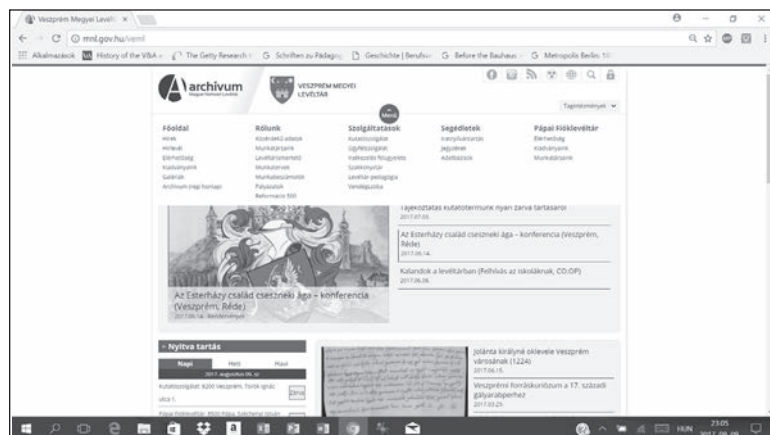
Veszprém Megyei Levélt ×

mnl.gov.hu/veml

Alkalmazások History of the VBA The Getty Research Schriften zu Pädagog Geschichte | Beruflic Before the Bauhaus Metropolis Berlin

archívum

VESZPRÉM MEGYEI LEVÉLTÁR

Tagintézmények

Menü

Főoldal
Hírek
Hírlevél
Elérhetőség
Kiadványaink
Galériák
Archívum (régi honlap)

Rólunk
Küldetésünk
Munkatársaink
Levéltárismertető
Munkatervek
Munkabeszámolók
Pályázatok
Reformáció 500

Szolgáltatások
Kutatószolgálat
Ügyfélszolgálat
Halfészeti ügyintézés
Szakkönyvtár
Levéltár-pedagógia
Rendezvények

Segédletek
Fondjegyzékek
Jegyzékek
Adatbázisok

Pápai Fióklevéltár
Elérhetőség
Kiadványaink
Munkatársaink

Tájékoztatás kutatótermünk nyári zárva tartásáról
2017.07.03.

Az Esterházy család csesznekí ága – konferencia (Veszprém, Réde)
2017.06.14.

Kalandok a levéltárban (Felhívás az iskoláknak, CO.OP)
2017.06.06.

Az Esterházy család csesznekí ága – konferencia (Veszprém, Réde)
2017.06.14. Rendezvények

Nyitva tartás

Napi Heti Havi

2017. augusztus 06. vr

Kutatószolgálat: 8200 Veszprém, Török Ignác utca 1.

Zárva

Pápai Fióklevéltár: 8500 Pápa, Széchenyi István

Jolánta királyné oklevele Veszprém városának (1224)
2017.06.15.

Veszprémi forráskiriózum a 17. századi gályarabperhez
2017.03.29.

HUN 23:05 2017. 08. 06.